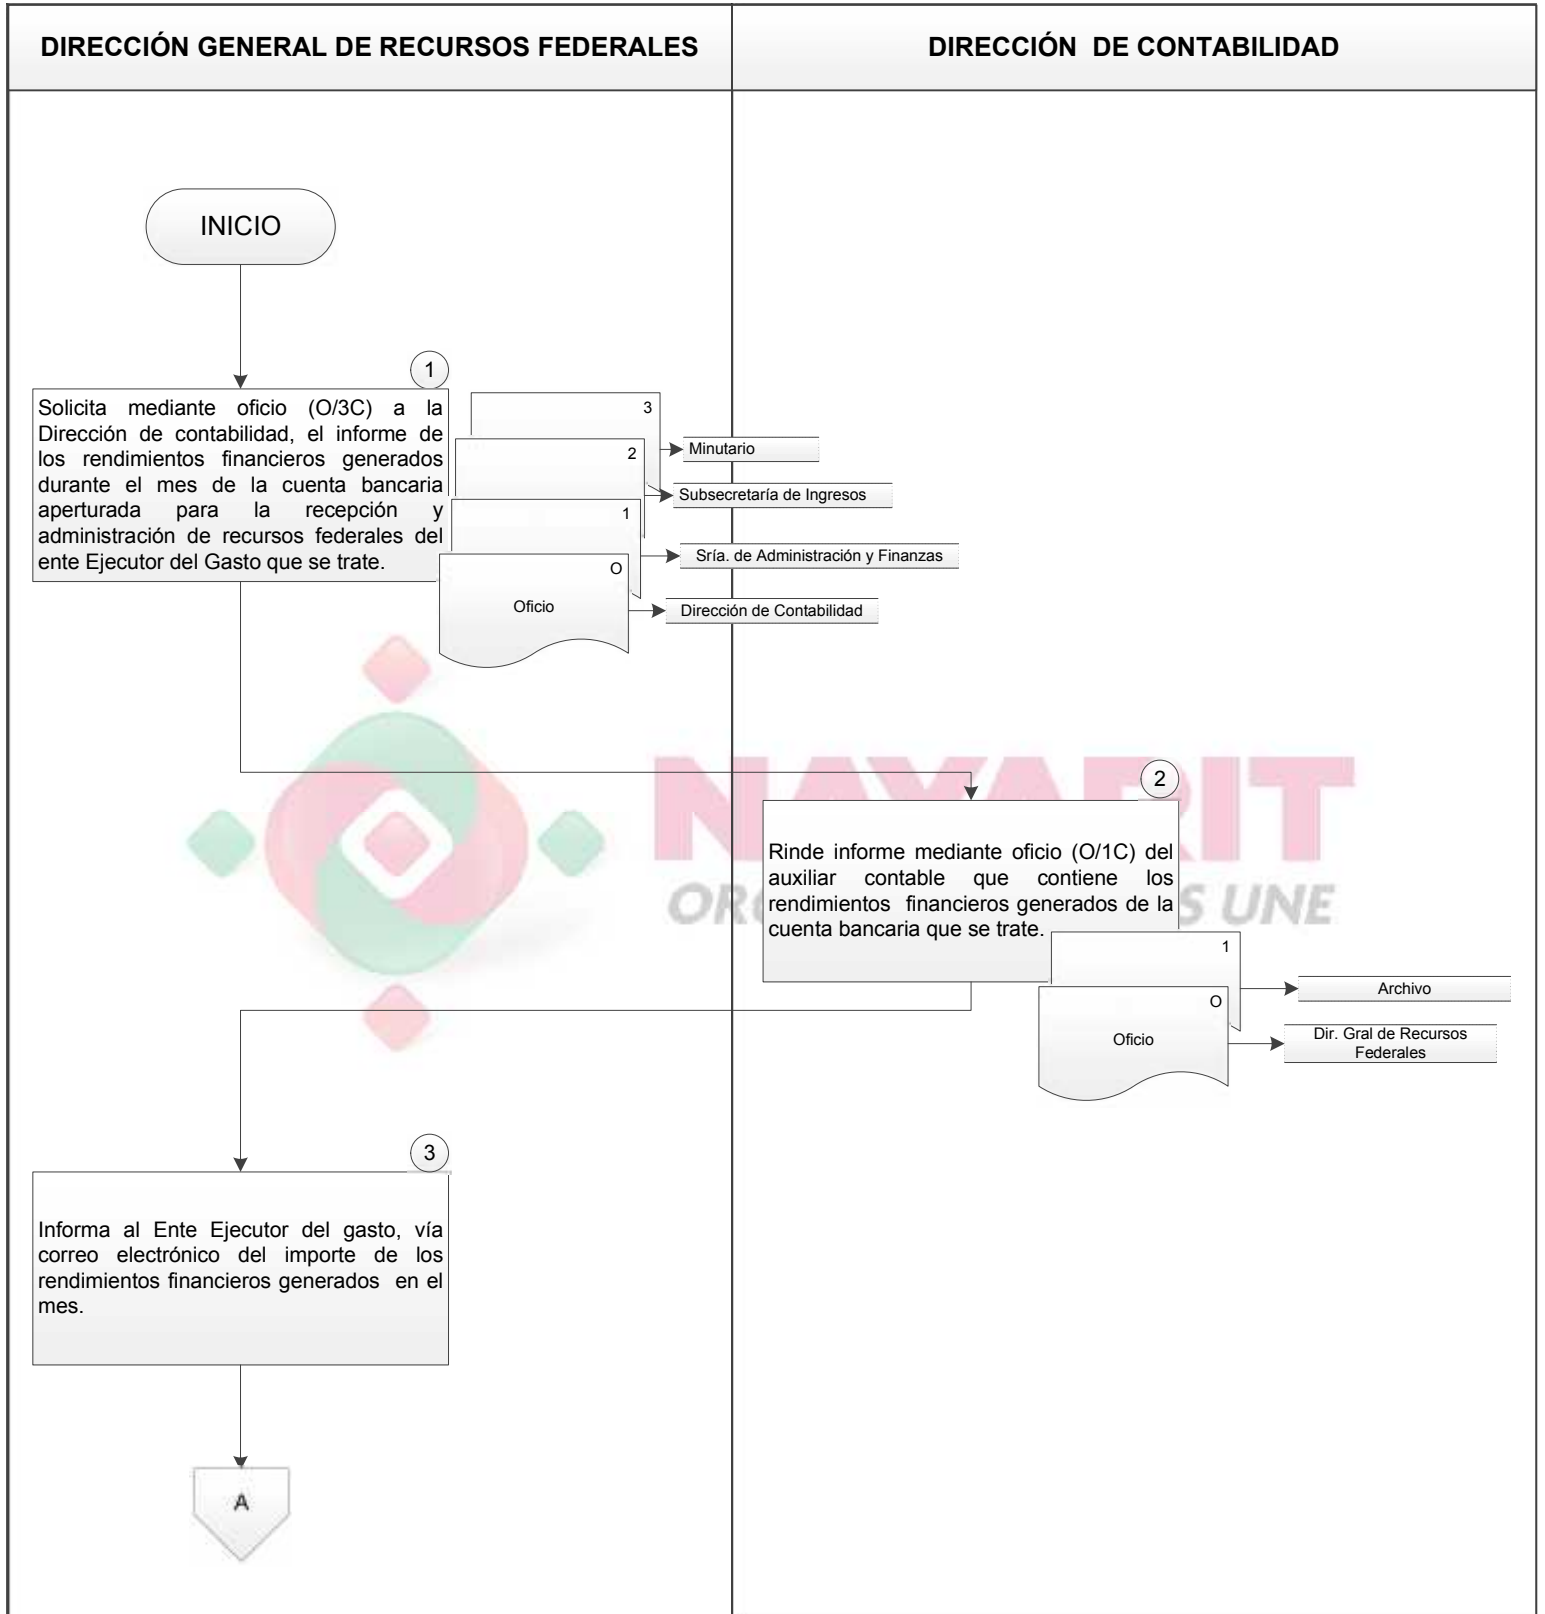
DIRECCIÓN GENERAL DE RECURSOS FEDERALES

DIRECCIÓN DE CONTABILIDAD

INICIO

1

Solicita mediante oficio (O/3C) a la Dirección de contabilidad, el informe de los rendimientos financieros generados durante el mes de la cuenta bancaria aperturada para la recepción y administración de recursos federales del ente Ejecutor del Gasto que se trate.

3

2

1

O

Oficio

Minutario

Subsecretaría de Ingresos

Sría. de Administración y Finanzas

Dirección de Contabilidad

2

Rinde informe mediante oficio (O/1C) del auxiliar contable que contiene los rendimientos financieros generados de la cuenta bancaria que se trate.

1

O

Oficio

Archivo

Dir. Gral de Recursos Federales

NAYARIT

ORGULLO QUE NOS UNE

3

Informa al Ente Ejecutor del gasto, vía correo electrónico del importe de los rendimientos financieros generados en el mes.

A